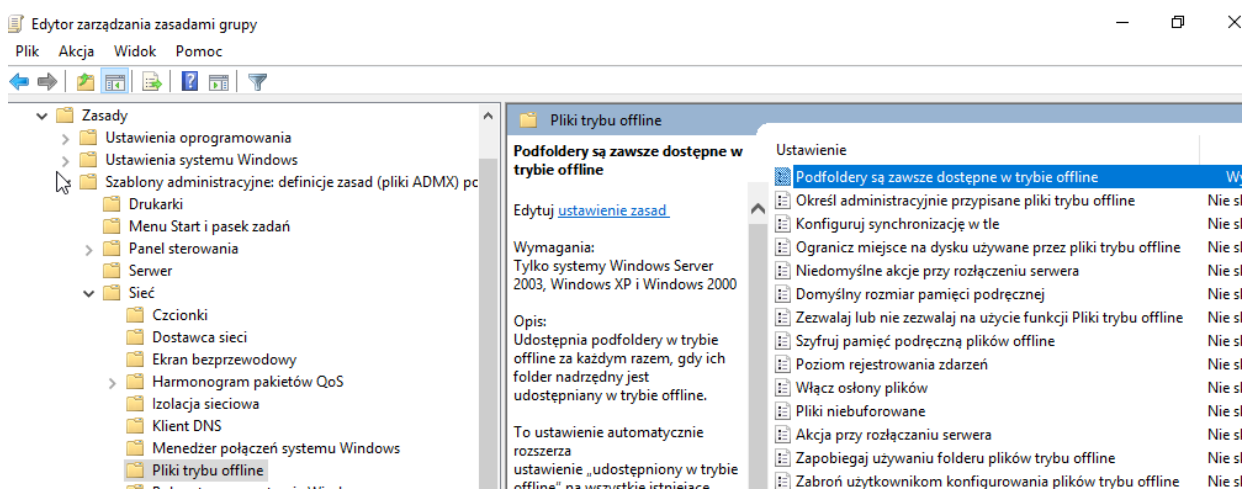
Edytor zarządzania zasadami grupy

Plik Akcja Widok Pomoc

Zasady
Ustawienia oprogramowania
Ustawienia systemu Windows
Szablony administracyjne: definicje zasad (pliki ADMX) pc
Drukarki
Menu Start i pasek zadań
Panel sterowania
Serwer
Sieć
Czcionki
Dostawca sieci
Ekran bezprzewodowy
Harmonogram pakietów QoS
Izolacja sieciowa
Klient DNS
Menedżer połączeń systemu Windows
Pliki trybu offline
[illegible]

Pliki trybu offline

Podfoldery są zawsze dostępne w trybie offline

Edytuj ustawienie zasad

Wymagania:
Tylko systemy Windows Server 2003, Windows XP i Windows 2000

Opis:
Udostępnia podfoldery w trybie offline za każdym razem, gdy ich folder nadrzędny jest udostępniany w trybie offline.

To ustawienie automatycznie rozszerza ustawienie „udostępniony w trybie offline" na wszystkie istniejące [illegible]

| Ustawienie | |
|---|---|
| Podfoldery są zawsze dostępne w trybie offline | W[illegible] |
| Określ administracyjnie przypisane pliki trybu offline | Nie s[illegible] |
| Konfiguruj synchronizację w tle | Nie s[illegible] |
| Ogranicz miejsce na dysku używane przez pliki trybu offline | Nie s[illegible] |
| Niedomyślne akcje przy rozłączeniu serwera | Nie s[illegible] |
| Domyślny rozmiar pamięci podręcznej | Nie s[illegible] |
| Zezwalaj lub nie zezwalaj na użycie funkcji Pliki trybu offline | Nie s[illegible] |
| Szyfruj pamięć podręczną plików offline | Nie s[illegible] |
| Poziom rejestrowania zdarzeń | Nie s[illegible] |
| Włącz osłony plików | Nie s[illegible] |
| Pliki niebuforowane | Nie s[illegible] |
| Akcja przy rozłączaniu serwera | Nie s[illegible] |
| Zapobiegaj używaniu folderu plików trybu offline | Nie s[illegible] |
| Zabroń użytkownikom konfigurowania plików trybu offline | Nie s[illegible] |